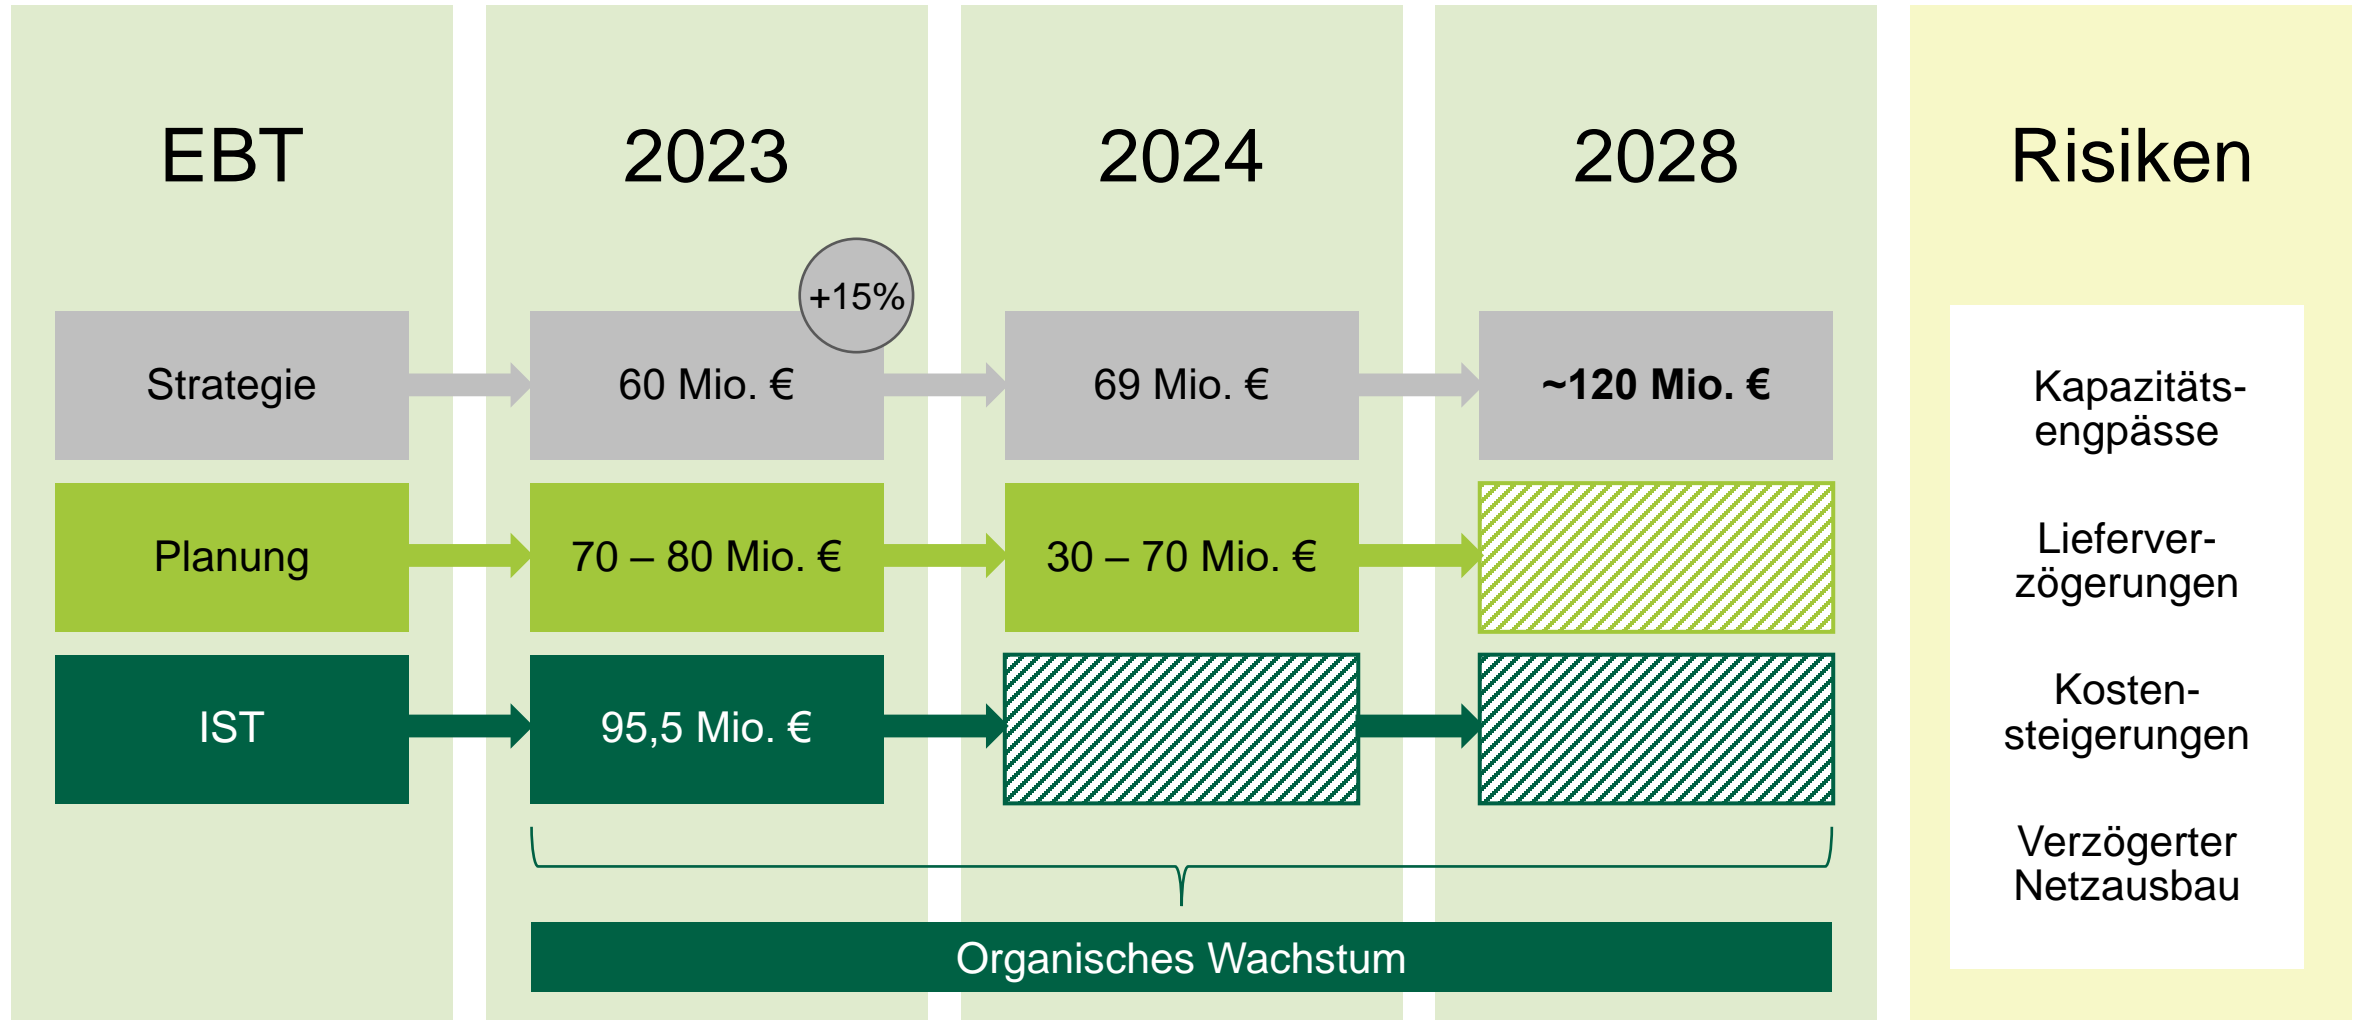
| EBT | 2023 | 2024 | 2028 |
|---|---|---|---|
| Strategie | 60 Mio. € | 69 Mio. € | ~120 Mio. € |
| Planung | 70 – 80 Mio. € | 30 – 70 Mio. € | |
| IST | 95,5 Mio. € | | |

+15%

Organisches Wachstum

Risiken

Kapazitätsengpässe

Lieferverzögerungen

Kostensteigerungen

Verzögerter Netzausbau